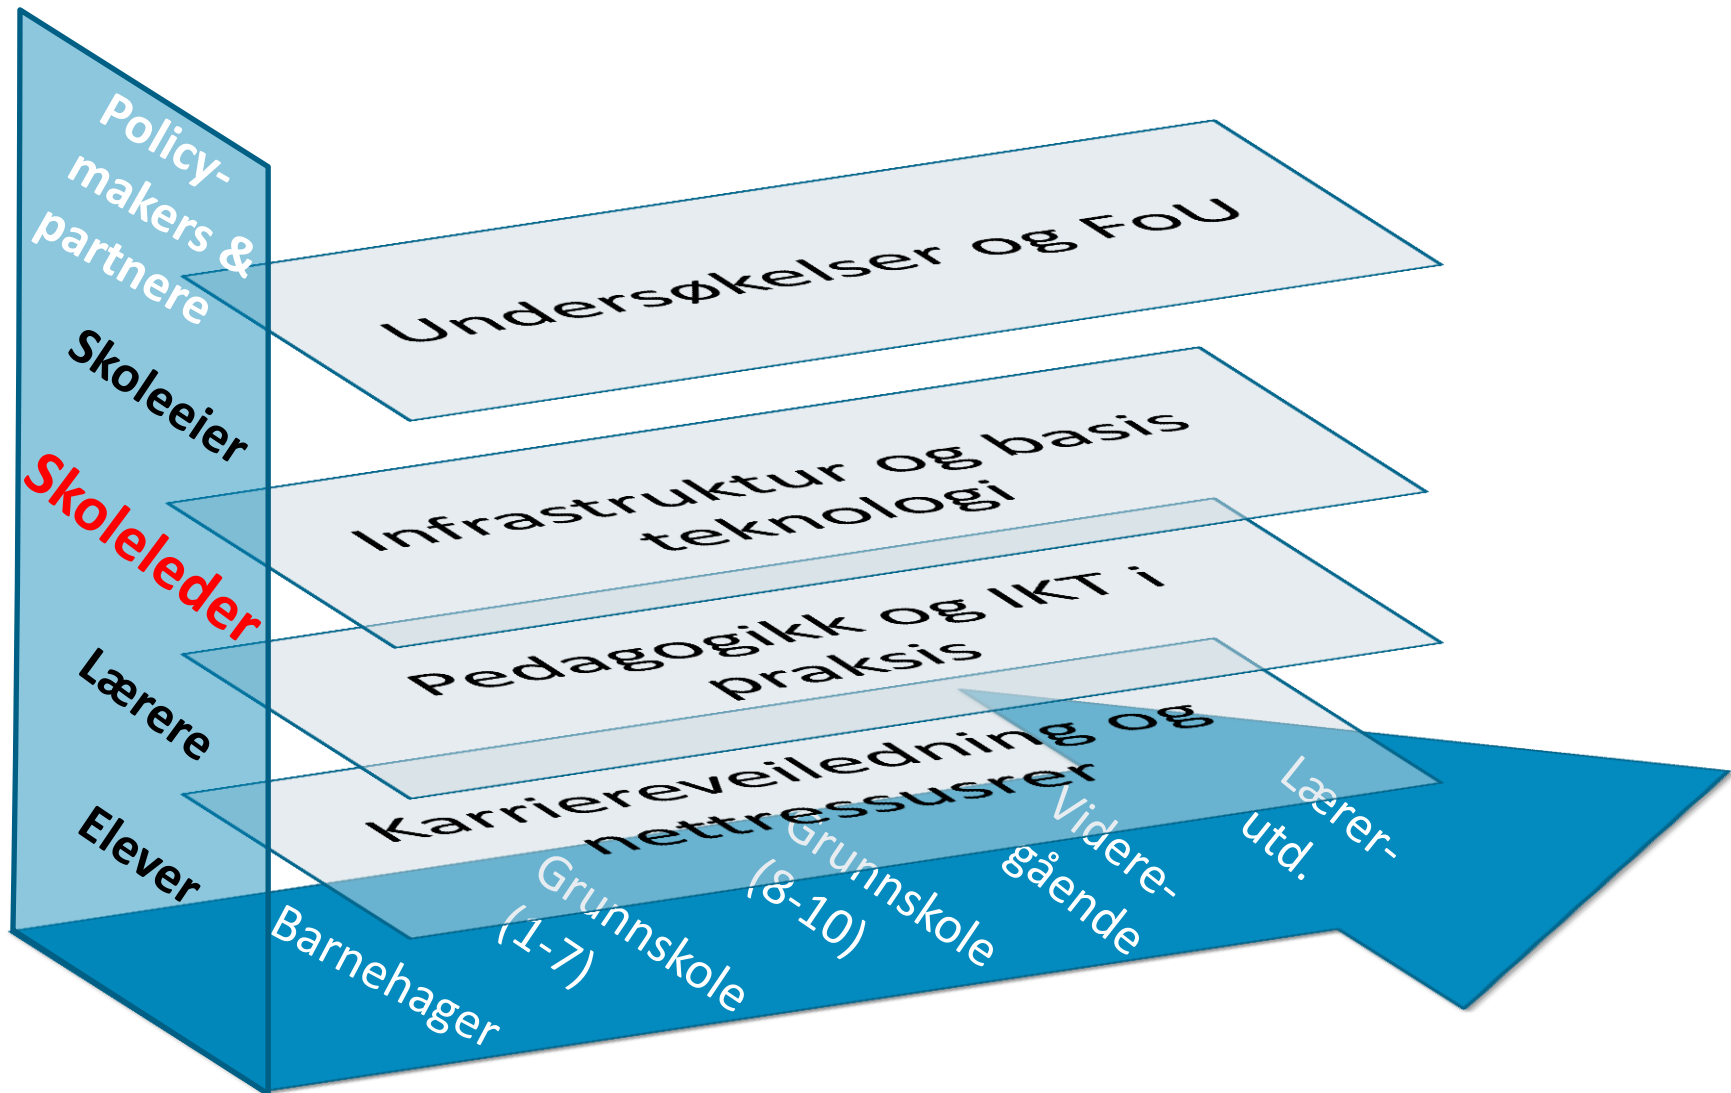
Policy-makers & partnere

Skoleeier

Skoleleder

Lærere

Elever

Undersøkelser og FoU

Infrastruktur og basis teknologi

Pedagogikk og IKT i praksis

Karriereveiledning og nettressusrer

Barnehager

Grunnskole (1-7)

Grunnskole (8-10)

Videre-gående

Lærer-utd.